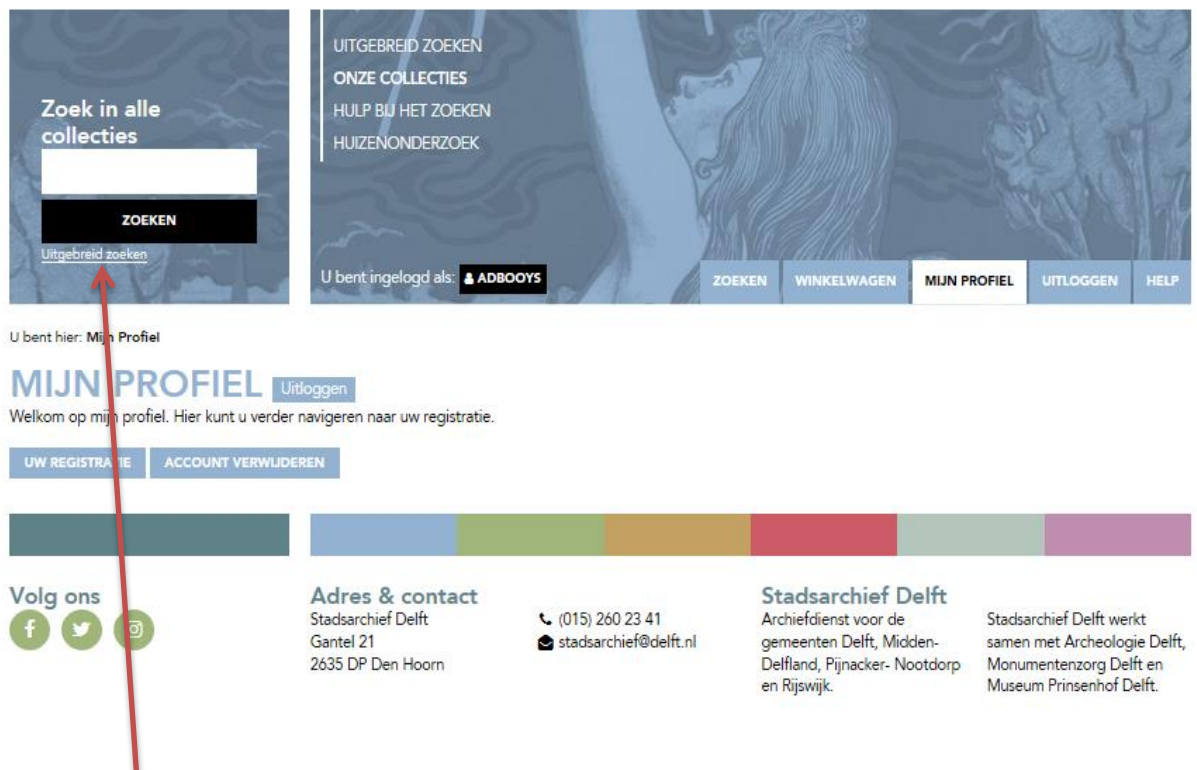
Zoek in alle collecties

ZOEKEN

Uitgebreid zoeken

UITGEBREID ZOEKEN
ONZE COLLECTIES
HULP BIJ HET ZOEKEN
HUIZENONDERZOEK

U bent ingelogd als: ADBOOYS

ZOEKEN
WINKELWAGEN
MIJN PROFIEL
UITLOGGEN
HELP

U bent hier: Mijn Profiel

MIJN PROFIEL Uitloggen

Welkom op mijn profiel. Hier kunt u verder navigeren naar uw registratie.

UW REGISTRATIE
ACCOUNT VERWIJDEREN

Volg ons

Adres & contact
Stadsarchief Delft
Gantel 21
2635 DP Den Hoorn

(015) 260 23 41
stadsarchief@delft.nl

Stadsarchief Delft
Archiefdienst voor de gemeenten Delft, Midden-Delfland, Pijnacker- Nootdorp en Rijswijk.

Stadsarchief Delft werkt samen met Archeologie Delft, Monumentenzorg Delft en Museum Prinsenhof Delft.